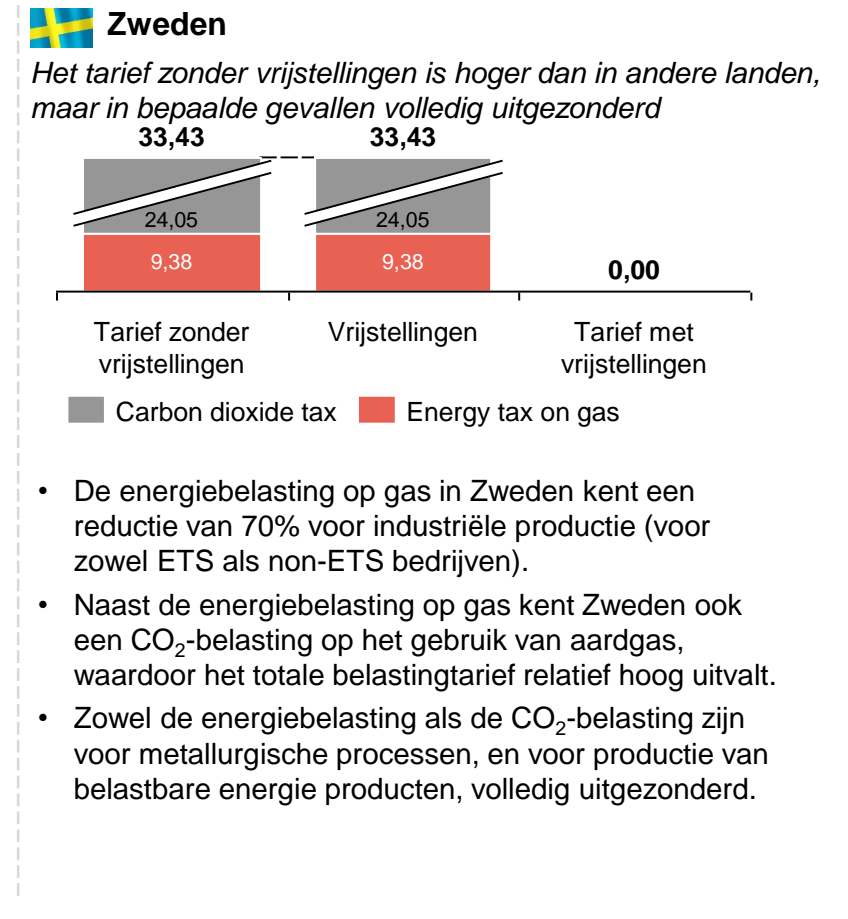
Zweden

*Het tarief zonder vrijstellingen is hoger dan in andere landen, maar in bepaalde gevallen volledig uitgezonderd*

33,43
33,43

24,05
24,05
9,38
9,38
0,00

Tarief zonder vrijstellingen
Vrijstellingen
Tarief met vrijstellingen

Carbon dioxide tax
Energy tax on gas

• De energiebelasting op gas in Zweden kent een reductie van 70% voor industriële productie (voor zowel ETS als non-ETS bedrijven).

• Naast de energiebelasting op gas kent Zweden ook een $CO_2$-belasting op het gebruik van aardgas, waardoor het totale belastingtarief relatief hoog uitvalt.

• Zowel de energiebelasting als de $CO_2$-belasting zijn voor metallurgische processen, en voor productie van belastbare energie producten, volledig uitgezonderd.